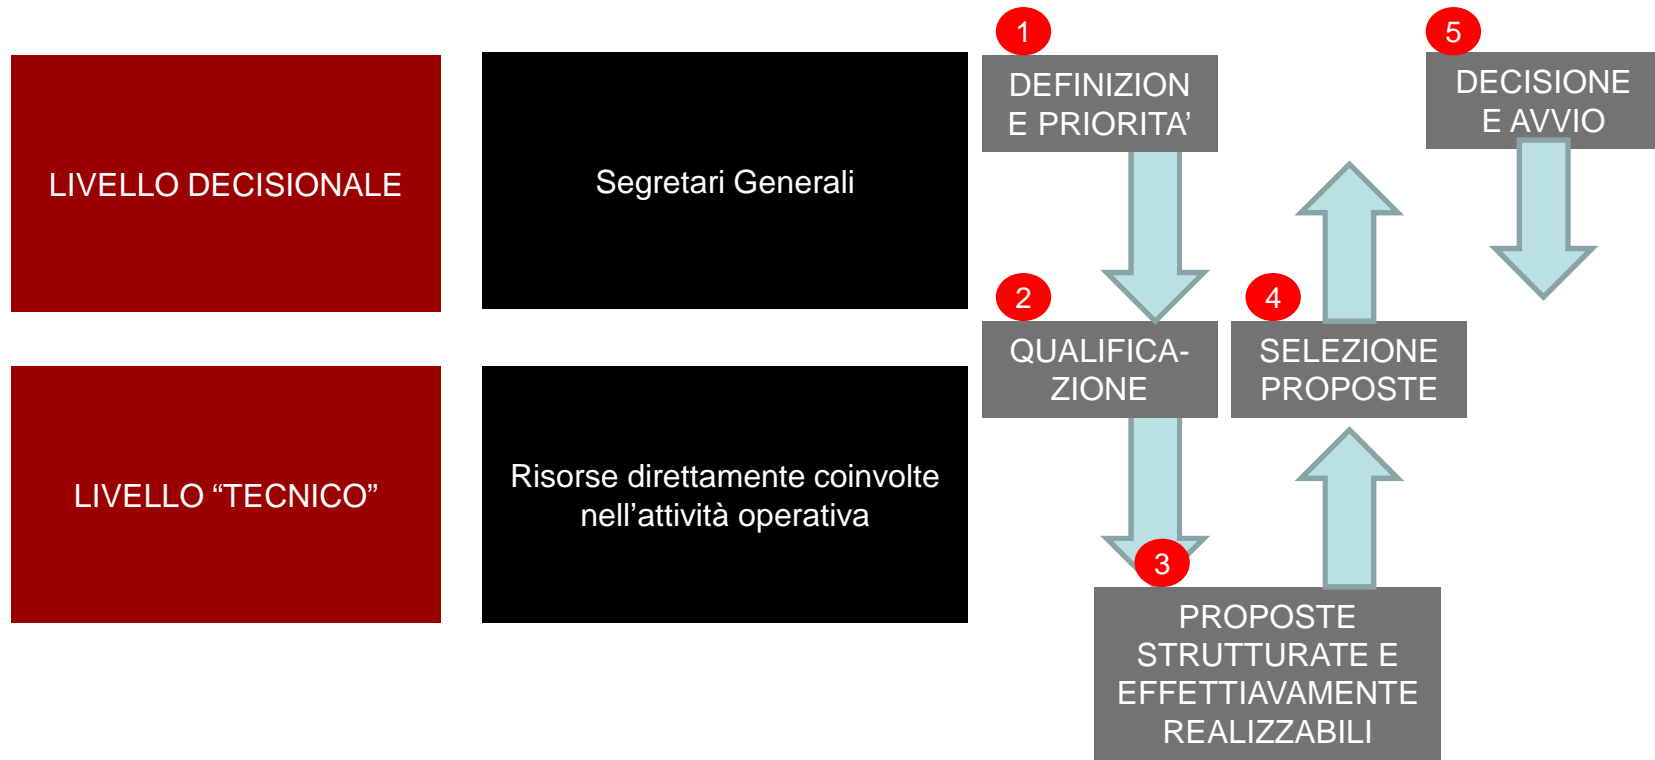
LIVELLO DECISIONALE

Segretari Generali

LIVELLO “TECNICO”

Risorse direttamente coinvolte nell’attività operativa

1
DEFINIZION E PRIORITA’

5
DECISIONE E AVVIO

2
QUALIFICA-ZIONE

4
SELEZIONE PROPOSTE

3
PROPOSTE STRUTTURATE E EFFETTIAVAMENTE REALIZZABILI